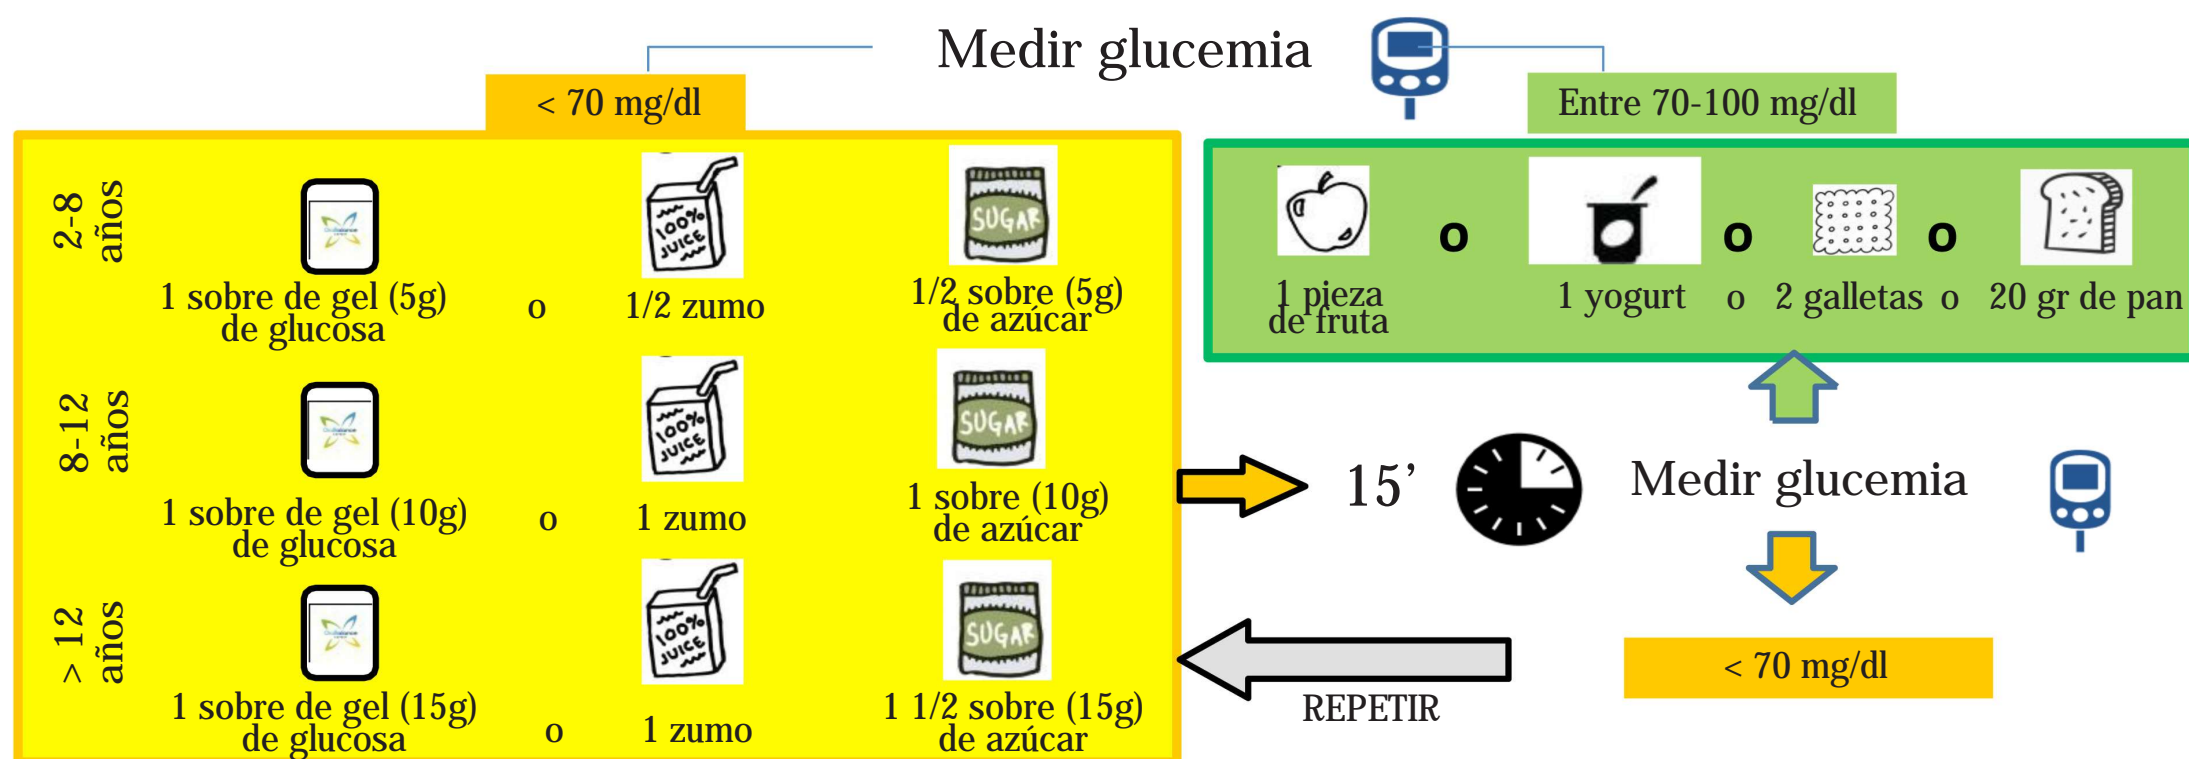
Medir glucemia

< 70 mg/dl

Entre 70-100 mg/dl

2-8 años

1 sobre de gel (5g) de glucosa o 1/2 zumo 1/2 sobre (5g) de azúcar

8-12 años

1 sobre de gel (10g) de glucosa o 1 zumo 1 sobre (10g) de azúcar

> 12 años

1 sobre de gel (15g) de glucosa o 1 zumo 1 1/2 sobre (15g) de azúcar

100% JUICE

SUGAR

o o o

1 pieza de fruta 1 yogurt o 2 galletas o 20 gr de pan

15'

Medir glucemia

< 70 mg/dl

REPETIR